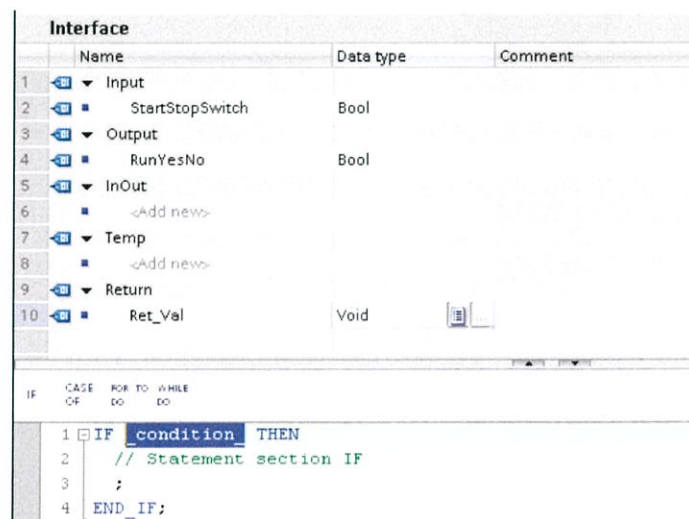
Interface

| | Name | Data type | Comment |
|---|---|---|---|
| 1 | ▼ Input | | |
| 2 | StartStopSwitch | Bool | |
| 3 | ▼ Output | | |
| 4 | RunYesNo | Bool | |
| 5 | ▼ InOut | | |
| 6 | <Add new> | | |
| 7 | ▼ Temp | | |
| 8 | <Add new> | | |
| 9 | ▼ Return | | |
| 10 | Ret_Val | Void | |

IF CASE OF FOR TO DO WHILE DO

1 IF _condition_ THEN
2 // Statement section IF
3 ;
4 END_IF;